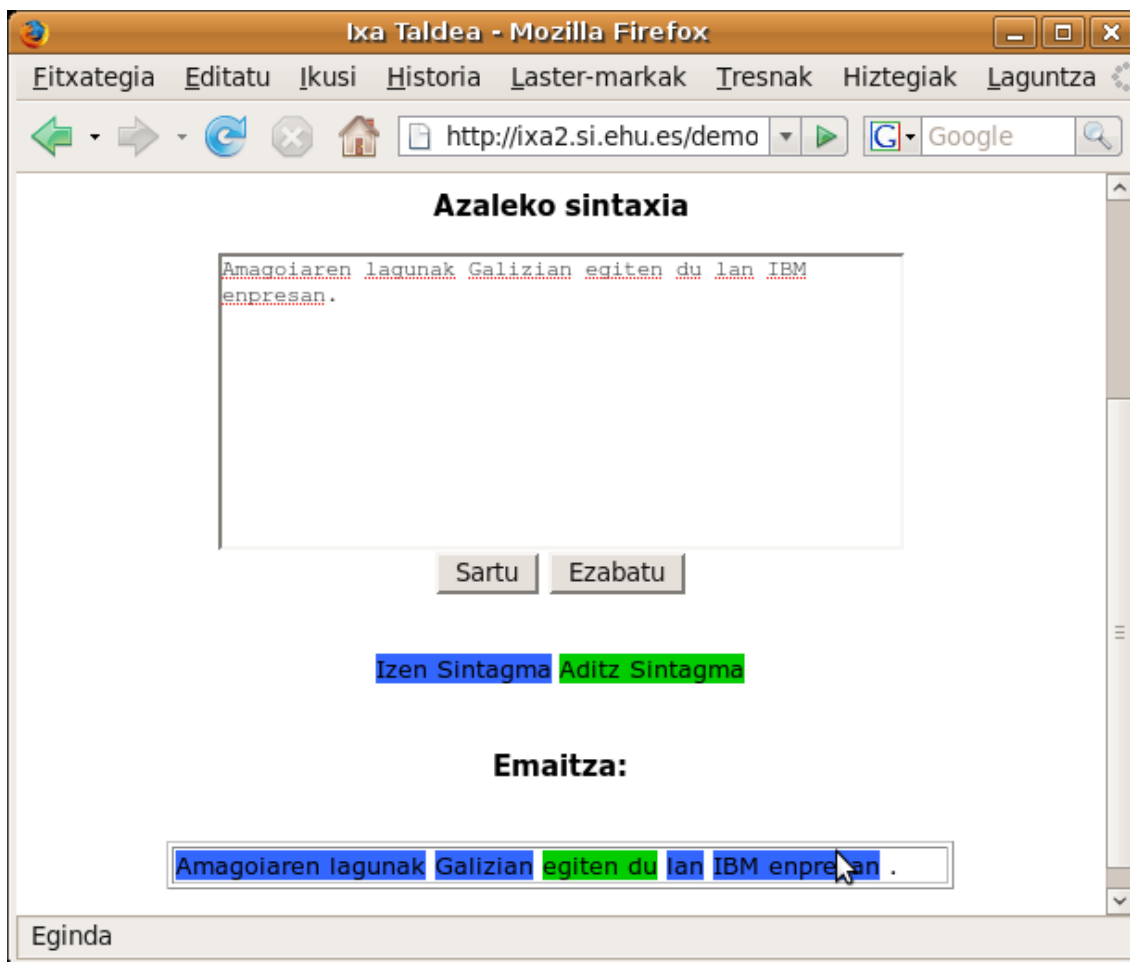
Ixa Taldea - Mozilla Firefox

Fitxategia Editatu Ikusi Historia Laster-markak Tresnak Hiztegiak Laguntza

http://ixa2.si.ehu.es/demo

Google

Azaleko sintaxia

Amagoiaren lagunak Galizian egiten du lan IBM enpresan.

Sartu Ezabatu

Izen Sintagma Aditz Sintagma

Emaitza:

Amagoiaren lagunak Galizian egiten du lan IBM enpre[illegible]an .

Eginda